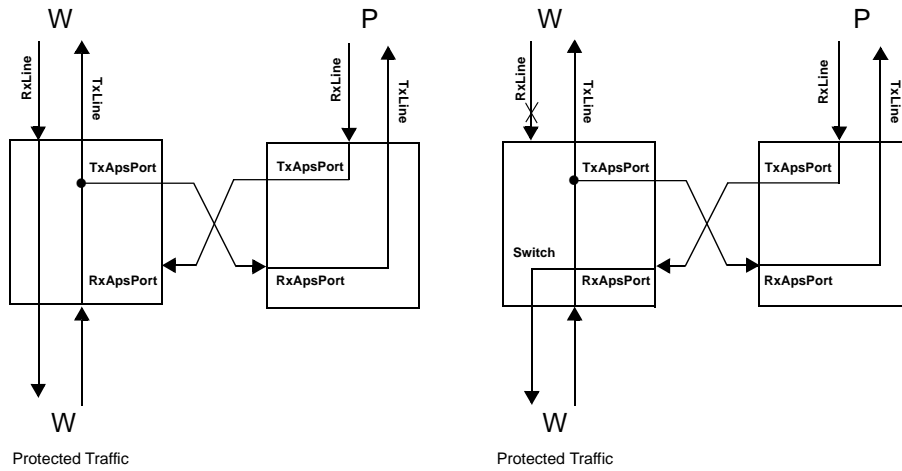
W

P

RxLine

TxLine

RxLine

TxLine

TxApsPort

TxApsPort

RxApsPort

RxApsPort

W

Protected Traffic

W

P

RxLine

TxLine

RxLine

TxLine

TxApsPort

TxApsPort

Switch

RxApsPort

RxApsPort

W

Protected Traffic